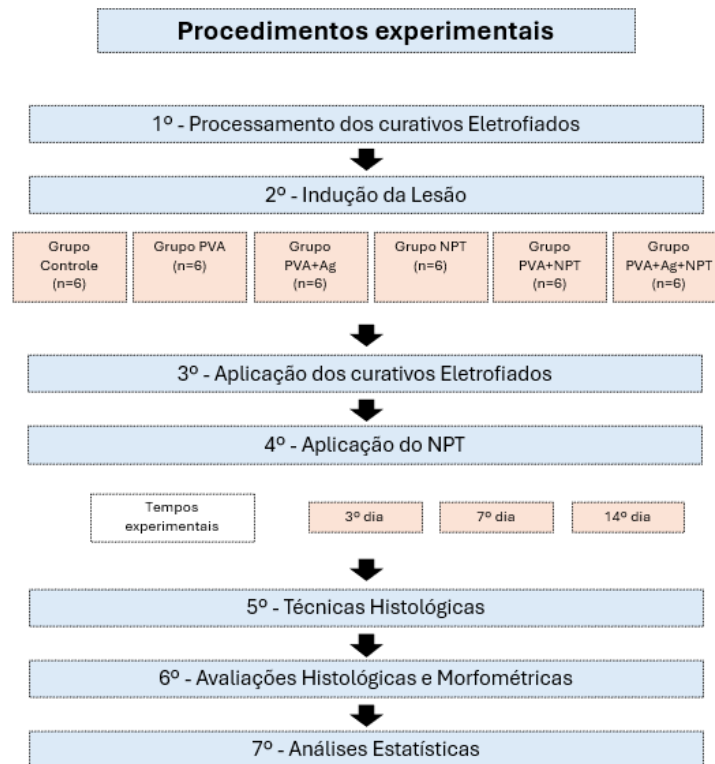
Procedimentos experimentais

1º - Processamento dos curativos Eletrofiados

2º - Indução da Lesão

Grupo Controle (n=6)

Grupo PVA (n=6)

Grupo PVA+Ag (n=6)

Grupo NPT (n=6)

Grupo PVA+NPT (n=6)

Grupo PVA+Ag+NPT (n=6)

3º - Aplicação dos curativos Eletrofiados

4º - Aplicação do NPT

Tempos experimentais

3º dia

7º dia

14º dia

5º - Técnicas Histológicas

6º - Avaliações Histológicas e Morfométricas

7º - Análises Estatísticas